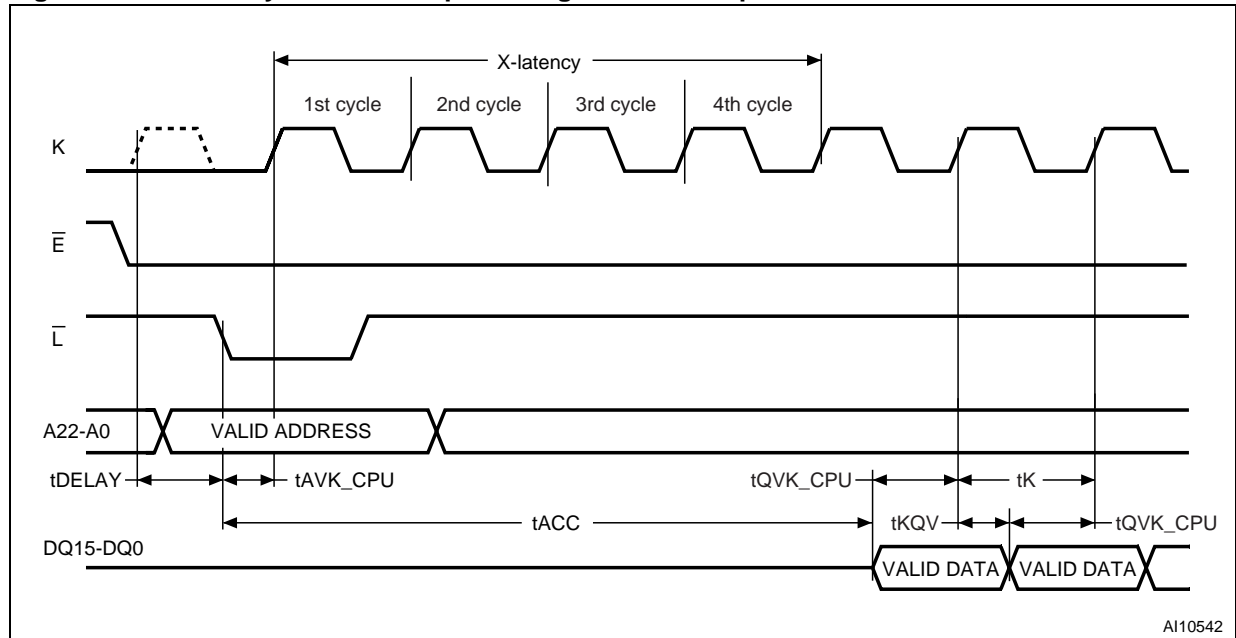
X-latency

1st cycle

2nd cycle

3rd cycle

4th cycle

K

$\overline{E}$

$\overline{L}$

A22-A0

VALID ADDRESS

tDELAY

tAVK_CPU

tQVK_CPU

tK

tACC

tKQV

tQVK_CPU

DQ15-DQ0

VALID DATA

VALID DATA

AI10542